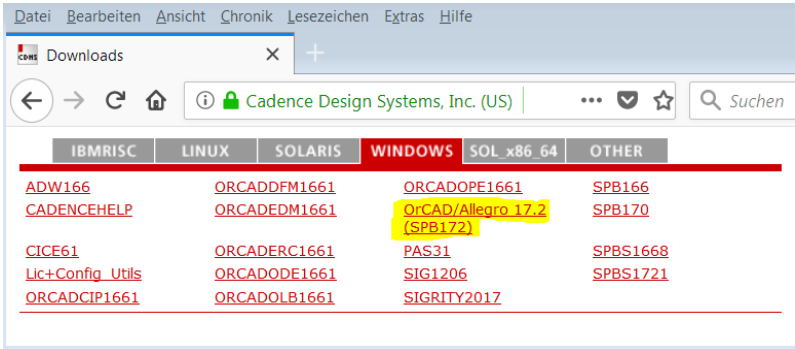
Datei Bearbeiten Ansicht Chronik Lesezeichen Extras Hilfe

CDNS Downloads ×

Cadence Design Systems, Inc. (US) ••• Suchen

IBMRISC LINUX SOLARIS WINDOWS SOL_x86_64 OTHER

| | | | |
|---|---|---|---|
| ADW166 | ORCADDFM1661 | ORCADOPE1661 | SPB166 |
| CADENCEHELP | ORCADEDM1661 | OrCAD/Allegro 17.2 (SPB172) | SPB170 |
| CICE61 | ORCADERC1661 | PAS31 | SPBS1668 |
| Lic+Config_Utils | ORCADODE1661 | SIG1206 | SPBS1721 |
| ORCADCIP1661 | ORCADOLB1661 | SIGRITY2017 | |